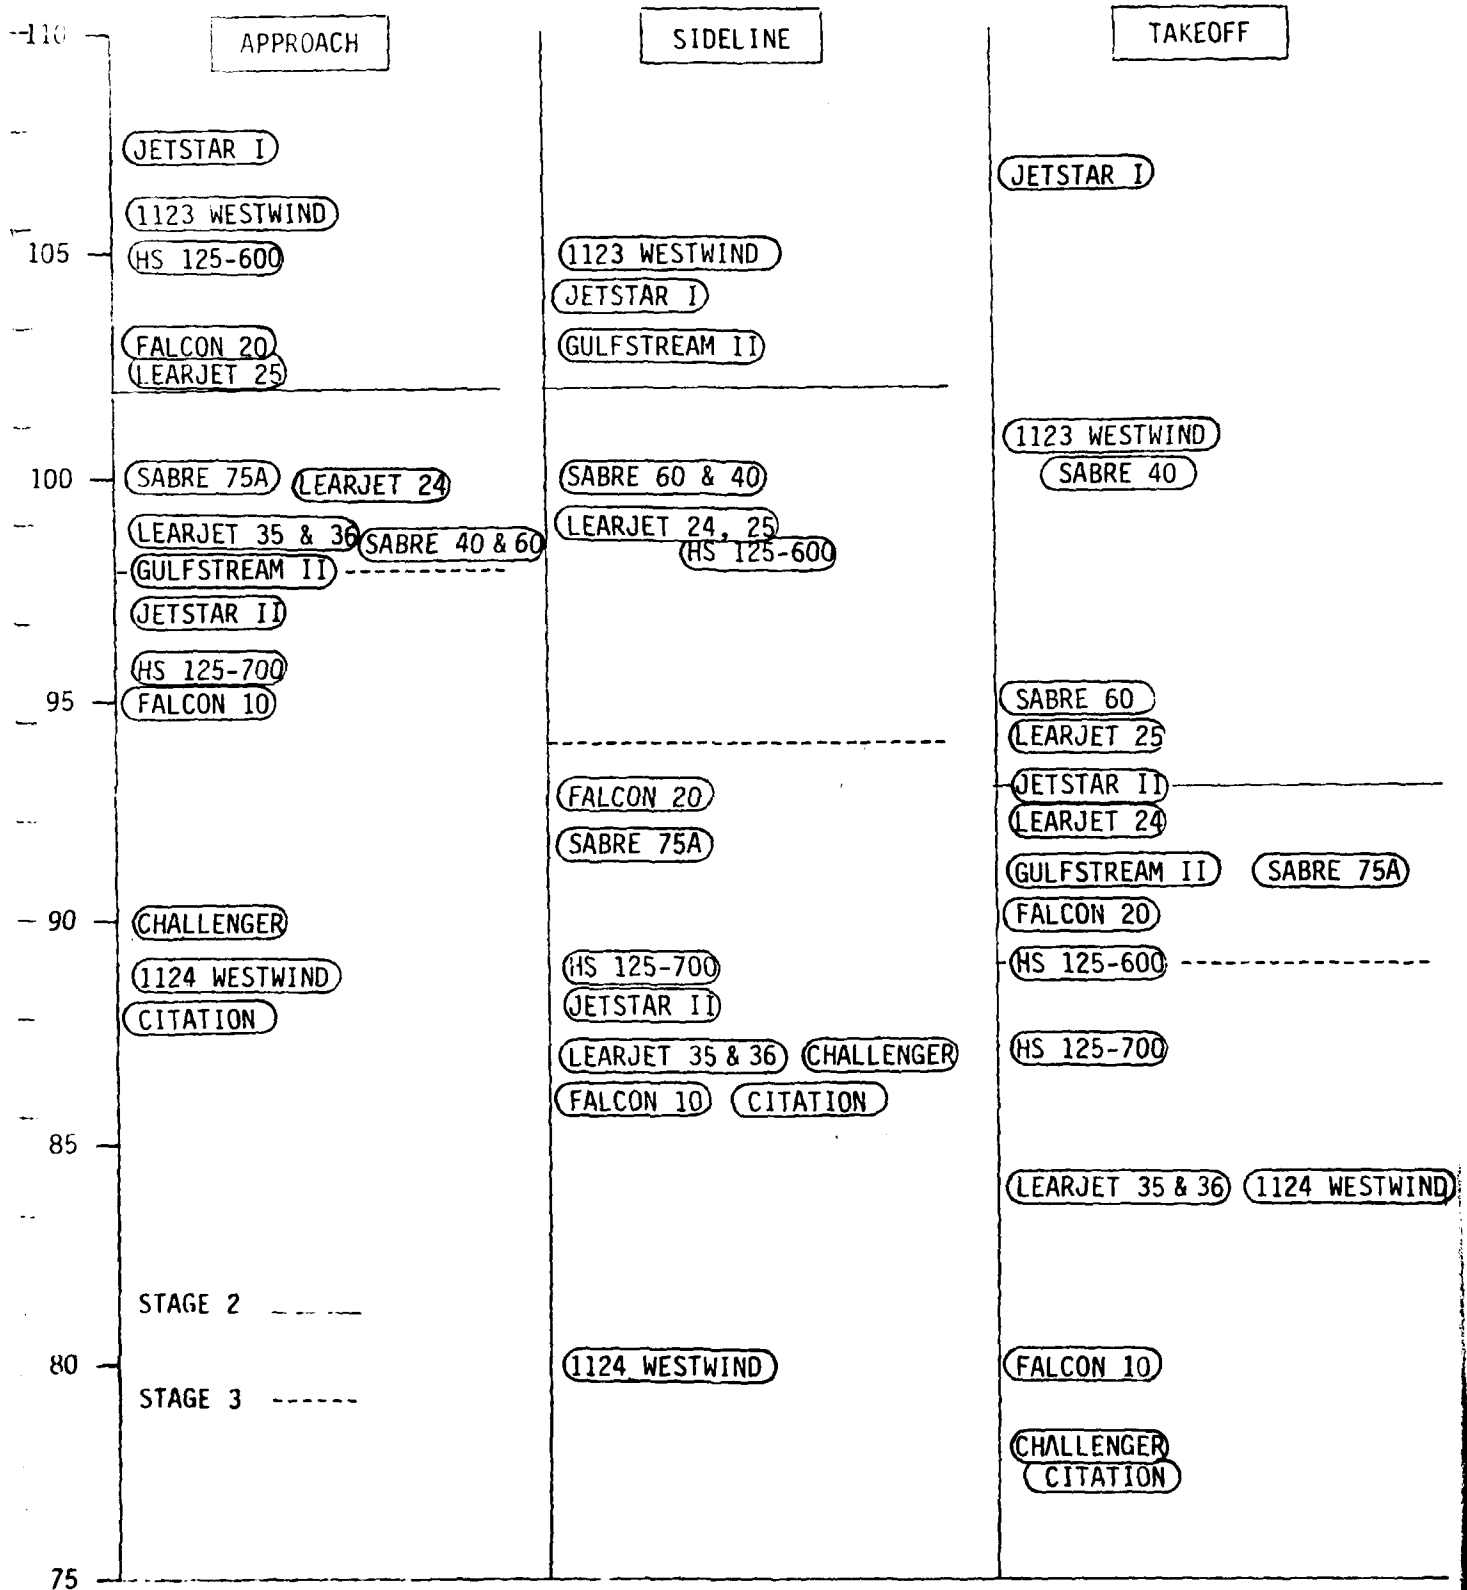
110
APPROACH
SIDELINE
TAKEOFF

JETSTAR I
1123 WESTWIND
105
HS 125-600
FALCON 20
LEARJET 25
100
SABRE 75A
LEARJET 24
LEARJET 35 & 36
SABRE 40 & 60
GULFSTREAM II
JETSTAR II
HS 125-700
95
FALCON 10
90
CHALLENGER
1124 WESTWIND
CITATION
85
STAGE 2
80
STAGE 3
75

1123 WESTWIND
JETSTAR I
GULFSTREAM II
SABRE 60 & 40
LEARJET 24, 25
HS 125-600
FALCON 20
SABRE 75A
HS 125-700
JETSTAR II
LEARJET 35 & 36
CHALLENGER
FALCON 10
CITATION
1124 WESTWIND

JETSTAR I
1123 WESTWIND
SABRE 40
SABRE 60
LEARJET 25
JETSTAR II
LEARJET 24
GULFSTREAM II
SABRE 75A
FALCON 20
HS 125-600
HS 125-700
LEARJET 35 & 36
1124 WESTWIND
FALCON 10
CHALLENGER
CITATION